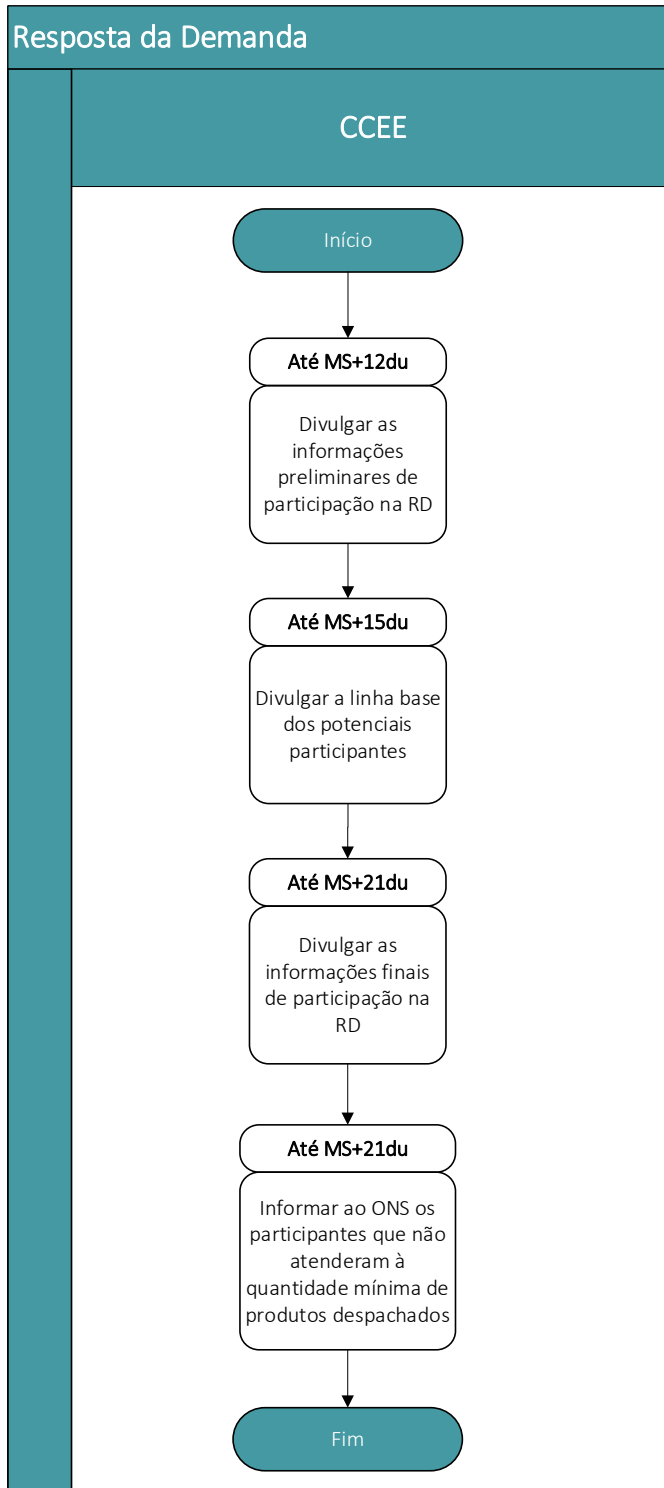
Resposta da Demanda

CCEE

Início

Até MS+12du

Divulgar as informações preliminares de participação na RD

Até MS+15du

Divulgar a linha base dos potenciais participantes

Até MS+21du

Divulgar as informações finais de participação na RD

Até MS+21du

Informar ao ONS os participantes que não atenderam à quantidade mínima de produtos despachados

Fim